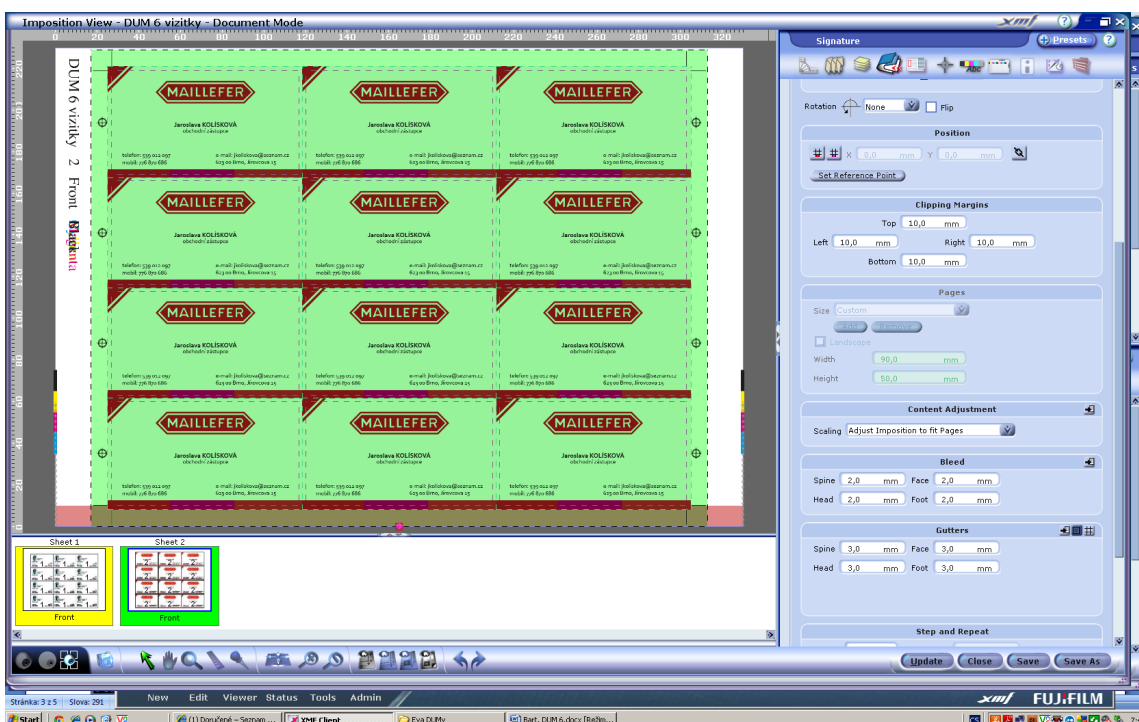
Imposition View - DUM 6 vizitky - Document Mode

DUM 6 vizitky 2 Front Magenta

MAILLEFER
Jaroslava KOLÍSKOVÁ
obchodní zástupce
telefon: 539 012 097
mobil: 776 870 686
e-mail: jkoliskova@seznam.cz
623 00 Brno, Jírovcova 15

Sheet 1
Front
Sheet 2
Front

Signature
Presets
Rotation None Flip
Position
X 0,0 mm Y 0,0 mm
Set Reference Point
Clipping Margins
Top 10,0 mm
Left 10,0 mm Right 10,0 mm
Bottom 10,0 mm
Pages
Size Custom
Landscape
Width 90,0 mm
Height 50,0 mm
Content Adjustment
Scaling Adjust Imposition to fit Pages
Bleed
Spine 2,0 mm Face 2,0 mm
Head 2,0 mm Foot 2,0 mm
Gutters
Spine 3,0 mm Face 3,0 mm
Head 3,0 mm Foot 3,0 mm
Step and Repeat
Update Close Save Save As

Stránka: 3 z 5 Slova: 291
New Edit Viewer Status Tools Admin
xmf FUJIFILM
Start (1) Doručené - Seznam ... XMF Client Eva DUMy Bart_DUM 6.docx [Režim...